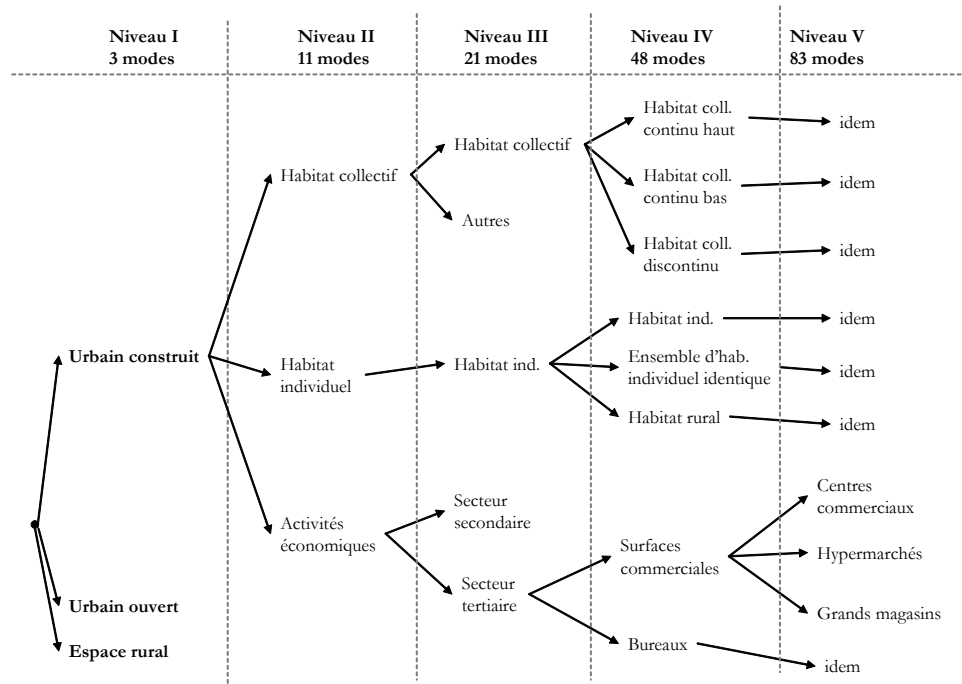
| Niveau I 3 modes | Niveau II 11 modes | Niveau III 21 modes | Niveau IV 48 modes | Niveau V 83 modes |
|---|---|---|---|---|

Habitat collectif
Habitat collectif
Habitat coll. continu haut
idem
Habitat coll. continu bas
idem
Autres
Habitat coll. discontinu
idem

Urbain construit
Habitat individuel
Habitat ind.
Habitat ind.
idem
Ensemble d'hab. individuel identique
idem
Habitat rural
idem

Activités économiques
Secteur secondaire
Secteur tertiaire
Surfaces commerciales
Centres commerciaux
Hypermarchés
Grands magasins
Bureaux
idem

Urbain ouvert
Espace rural